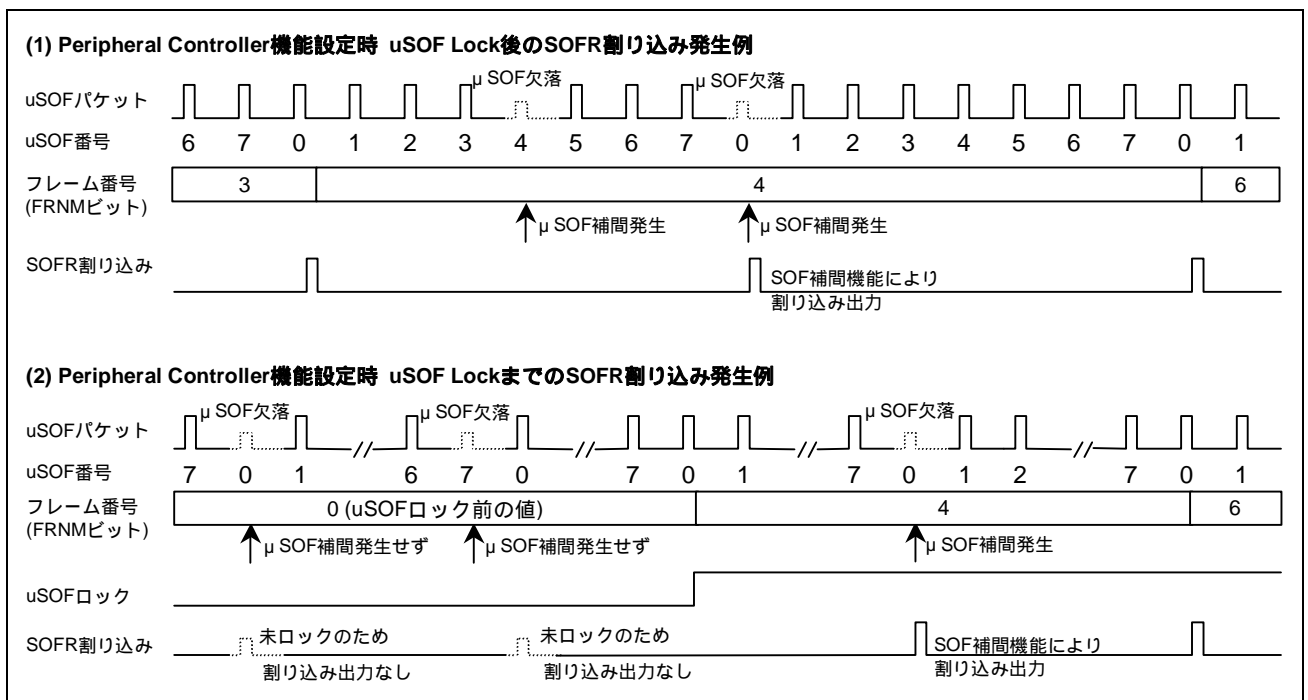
(1) Peripheral Controller機能設定時 uSOF Lock後のSOFR割り込み発生例

uSOFパケット

μ SOF欠落

μ SOF欠落

uSOF番号

6 7 0 1 2 3 4 5 6 7 0 1 2 3 4 5 6 7 0 1

フレーム番号 (FRNMビット)

3

4

6

μ SOF補間発生

μ SOF補間発生

SOFR割り込み

SOF補間機能により 割り込み出力

(2) Peripheral Controller機能設定時 uSOF LockまでのSOFR割り込み発生例

uSOFパケット

μ SOF欠落

μ SOF欠落

μ SOF欠落

uSOF番号

7 0 1 6 7 0 7 0 1 7 0 1 2 7 0 1

フレーム番号 (FRNMビット)

0 (uSOFロック前の値)

4

6

μ SOF補間発生せず

μ SOF補間発生せず

μ SOF補間発生

uSOFロック

SOFR割り込み

未ロックのため 割り込み出力なし

未ロックのため 割り込み出力なし

SOF補間機能により 割り込み出力